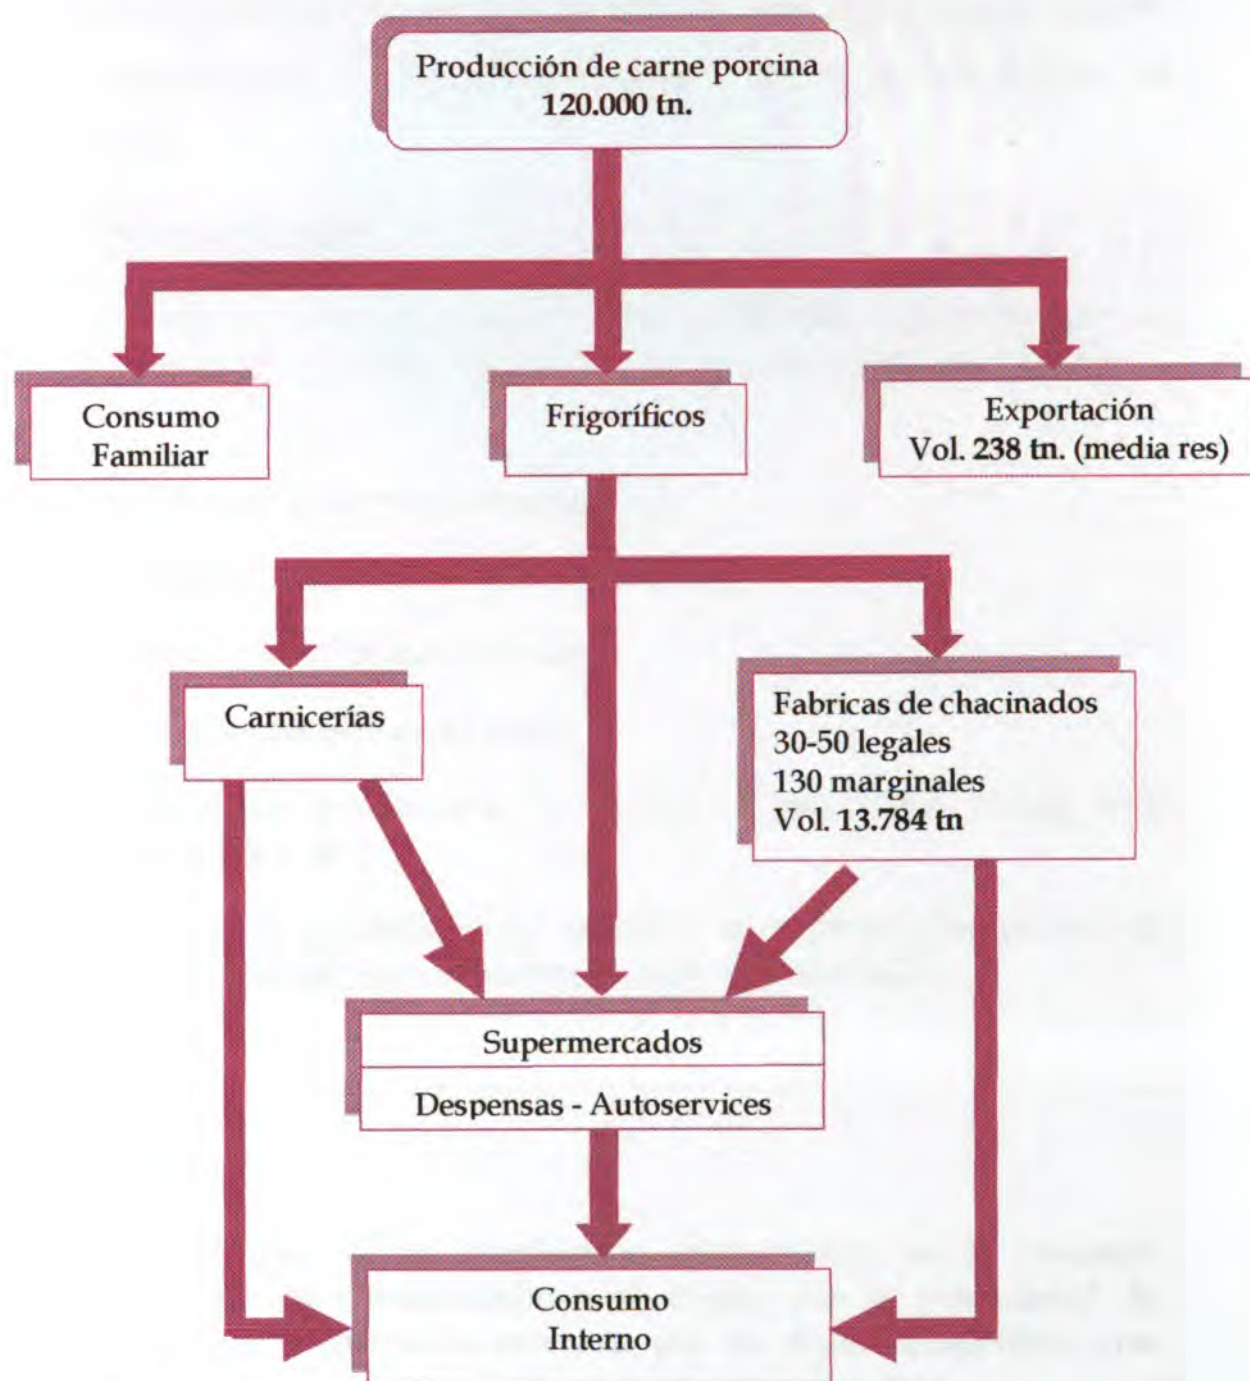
Producción de carne porcina
120.000 tn.

Consumo Familiar

Frigoríficos

Exportación
Vol. 238 tn. (media res)

Carnicerías

Fabricas de chacinados
30-50 legales
130 marginales
Vol. 13.784 tn

Supermercados

Despensas - Autoservices

Consumo Interno